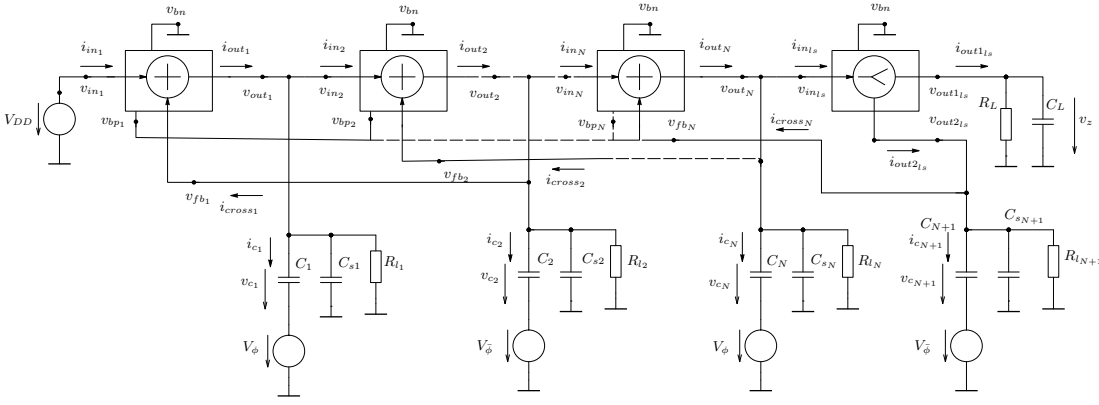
$v_{bn}$ $v_{bn}$ $v_{bn}$ $v_{bn}$

$i_{in_1}$ $i_{out_1}$ $i_{in_2}$ $i_{out_2}$ $i_{in_N}$ $i_{out_N}$ $i_{in_{ls}}$ $i_{out1_{ls}}$

$v_{in_1}$ $v_{out_1}$ $v_{in_2}$ $v_{out_2}$ $v_{in_N}$ $v_{out_N}$ $v_{in_{ls}}$ $v_{out1_{ls}}$

$V_{DD}$ $v_{bp_1}$ $v_{bp_2}$ $v_{bp_N}$ $v_{fb_N}$ $i_{cross_N}$ $v_{out2_{ls}}$ $R_L$ $C_L$ $v_z$

$i_{out2_{ls}}$

$v_{fb_2}$ $i_{cross_2}$

$v_{fb_1}$ $i_{cross_1}$

$C_{N+1}$ $C_{s_{N+1}}$ $i_{c_{N+1}}$ $R_{l_{N+1}}$ $v_{c_{N+1}}$

$i_{c_1}$ $C_1$ $C_{s1}$ $R_{l_1}$ $v_{c_1}$

$i_{c_2}$ $C_2$ $C_{s2}$ $R_{l_2}$ $v_{c_2}$

$i_{c_N}$ $C_N$ $C_{s_N}$ $R_{l_N}$ $v_{c_N}$

$V_\phi$ $V_{\bar{\phi}}$ $V_\phi$ $V_{\bar{\phi}}$